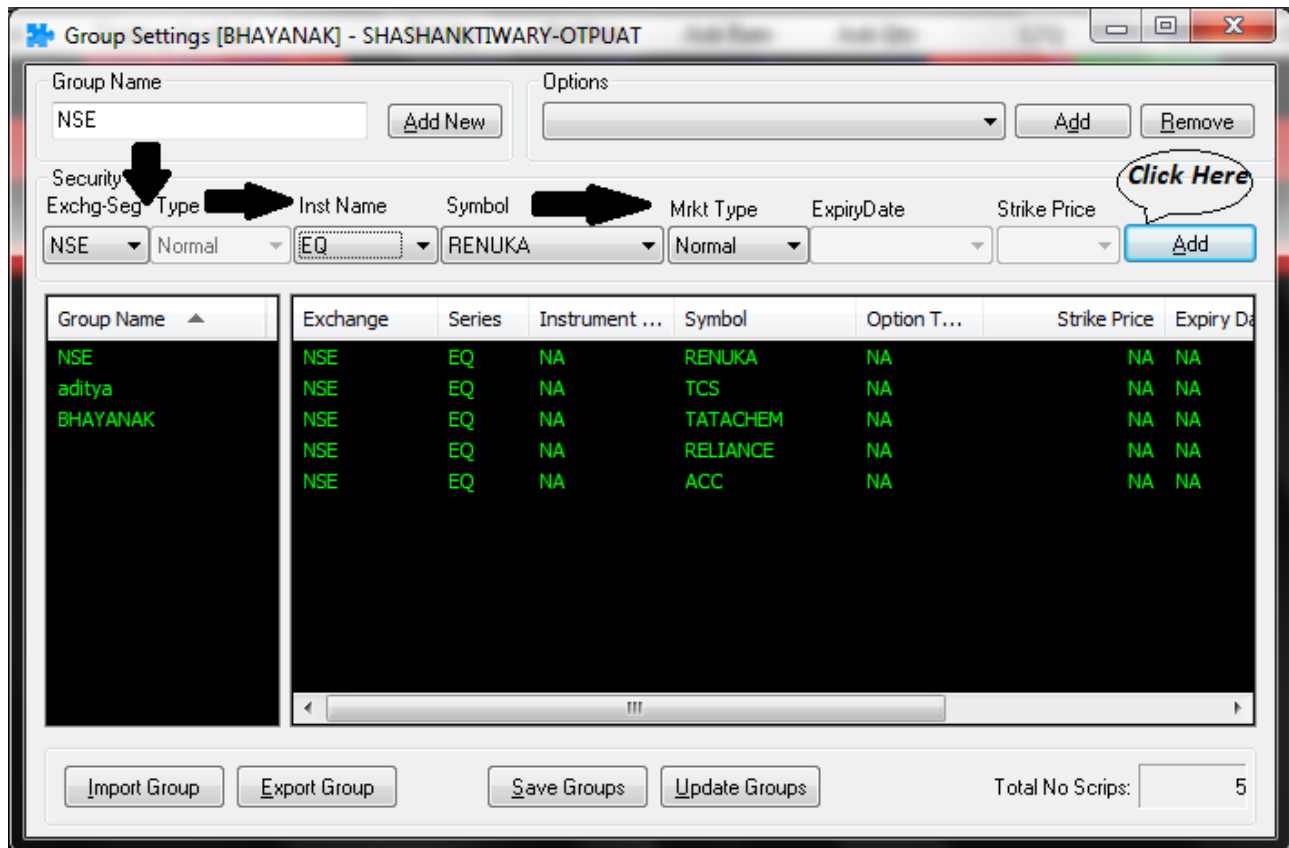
Group Settings [BHAYANAK] - SHASHANKTIWARY-OTPUAT

Group Name
NSE
Add New

Options
Add
Remove

Security
Exchg-Seg Type
NSE
Normal
Inst Name
EQ
Symbol
RENUKA
Mrkt Type
Normal
ExpiryDate
Strike Price
Click Here
Add

| Group Name |
|---|
| NSE |
| aditya |
| BHAYANAK |

| Exchange | Series | Instrument ... | Symbol | Option T... | Strike Price | Expiry Da |
|---|---|---|---|---|---|---|
| NSE | EQ | NA | RENUKA | NA | NA | NA |
| NSE | EQ | NA | TCS | NA | NA | NA |
| NSE | EQ | NA | TATACHEM | NA | NA | NA |
| NSE | EQ | NA | RELIANCE | NA | NA | NA |
| NSE | EQ | NA | ACC | NA | NA | NA |

Import Group
Export Group
Save Groups
Update Groups
Total No Scrips: 5